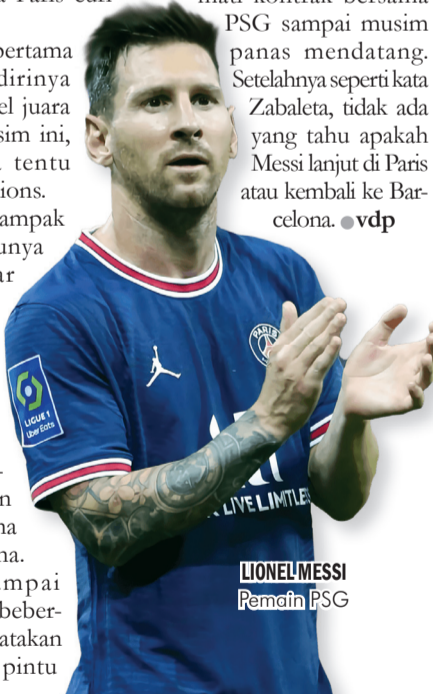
Paris dan
pertama
dirinya
el juara
sim ini,
tentu
ions.
ampak
unya
ar

n
na
na.
mpai
beber-
atakan
pintu

PSG sampai musim panas mendatang. Setelahnya seperti kata Zabaleta, tidak ada yang tahu apakah Messi lanjut di Paris atau kembali ke Barcelona. ●vdp

LIGUE 1
Uber Eats

PARIS

LIVE LIMITLES

LIONEL MESSI
Pemain PSG